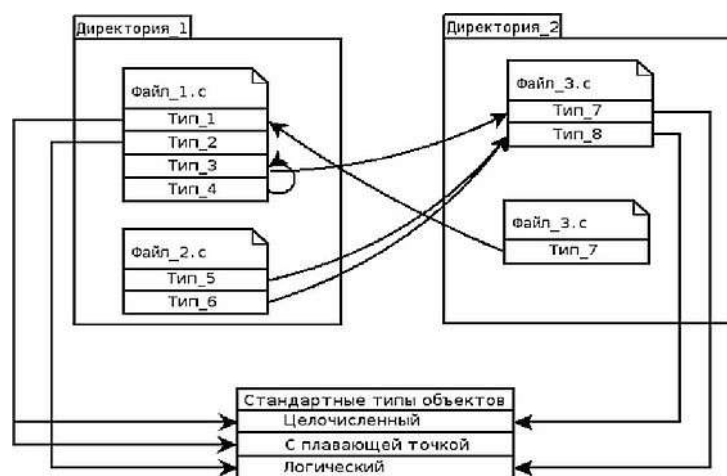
Директория_1

Файл_1.с

Тип_1

Тип_2

Тип_3

Тип_4

Файл_2.с

Тип_5

Тип_6

Директория_2

Файл_3.с

Тип_7

Тип_8

Файл_3.с

Тип_7

Стандартные типы объектов

Целочисленный

С плавающей точкой

Логический